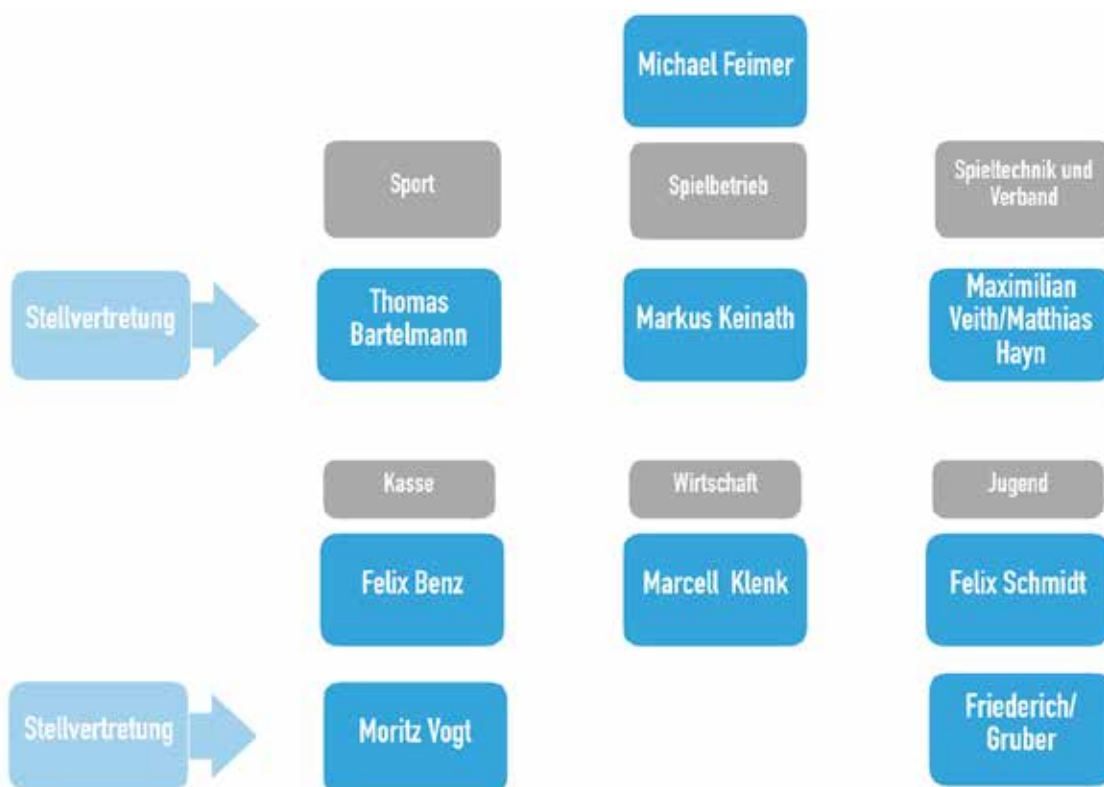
Michael Feimer

Sport

Spielbetrieb

Spieltechnik und Verband

Stellvertretung

Thomas Bartelmann

Markus Keinath

Maximilian Veith/Matthias Hayn

Kasse

Wirtschaft

Jugend

Felix Benz

Marcell Klenk

Felix Schmidt

Stellvertretung

Moritz Vogt

Friederich/ Gruber